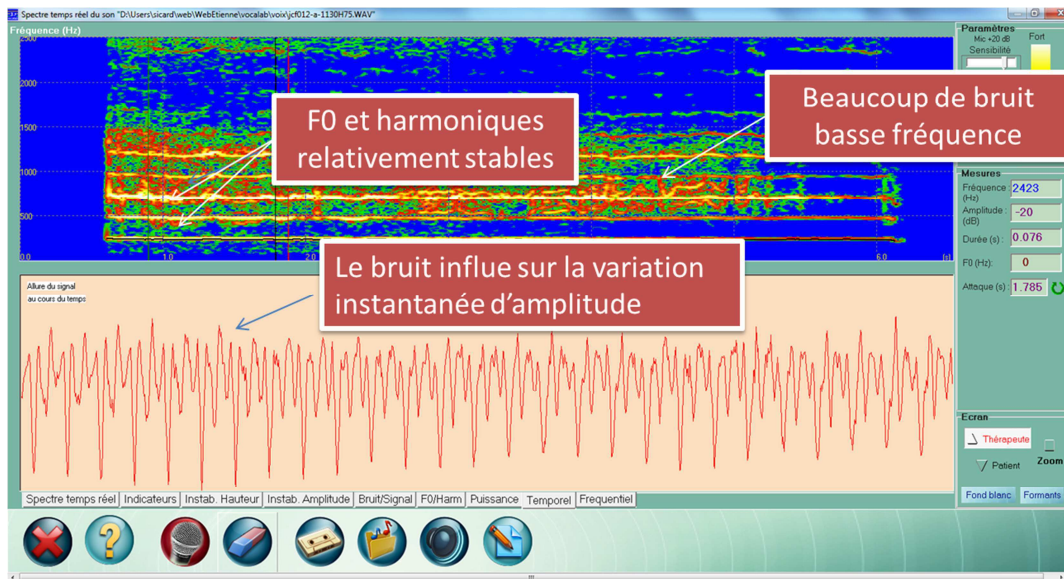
Spectre temps réel du son "D:\Users\sicard\web\WebEtienne\vocalab\voix\jcf012-a-1130H75.WAV"

Fréquence (Hz)

2500
2000
1500
1000
500
0.0
1.0
2.0
6.0
(s)

F0 et harmoniques relativement stables

Beaucoup de bruit basse fréquence

Le bruit influe sur la variation instantanée d'amplitude

Allure du signal
au cours du temps

Paramètres
Mic +20 dB
Sensibilité
Fort

Mesures
Fréquence (Hz) : 2423
Amplitude : (dB) -20
Durée (s) : 0.076
F0 (Hz): 0
Attaque (s) : 1.785

Ecran
Thérapeute
Patient
Zoom
Fond blanc
Formants

Spectre temps réel | Indicateurs | Instab. Hauteur | Instab. Amplitude | Bruit/Signal | F0/Harm | Puissance | Temporel | Frequentiel